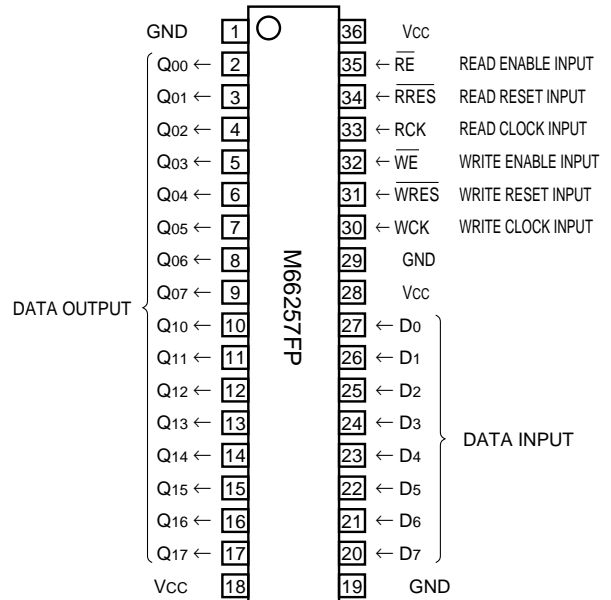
GND 1
36 Vcc

$Q_{00}$ ← 2
35 ← $\overline{RE}$ READ ENABLE INPUT

$Q_{01}$ ← 3
34 ← $\overline{RRES}$ READ RESET INPUT

$Q_{02}$ ← 4
33 ← RCK READ CLOCK INPUT

$Q_{03}$ ← 5
32 ← $\overline{WE}$ WRITE ENABLE INPUT

$Q_{04}$ ← 6
31 ← $\overline{WRES}$ WRITE RESET INPUT

$Q_{05}$ ← 7
30 ← WCK WRITE CLOCK INPUT

$Q_{06}$ ← 8
29 GND

$Q_{07}$ ← 9
28 Vcc

$Q_{10}$ ← 10
27 ← $D_0$

$Q_{11}$ ← 11
26 ← $D_1$

$Q_{12}$ ← 12
25 ← $D_2$

$Q_{13}$ ← 13
24 ← $D_3$

$Q_{14}$ ← 14
23 ← $D_4$

$Q_{15}$ ← 15
22 ← $D_5$

$Q_{16}$ ← 16
21 ← $D_6$

$Q_{17}$ ← 17
20 ← $D_7$

Vcc 18
19 GND

DATA OUTPUT

DATA INPUT

M66257FP